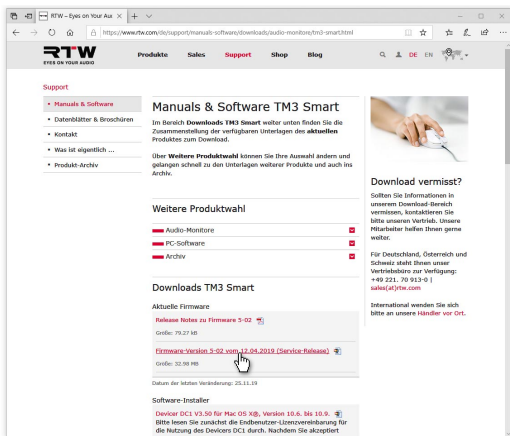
RTW – Eyes on Your Aud ×  +

https://www.rtw.com/de/support/manuals-software/downloads/audio-monitore/tm3-smart.html

RTW
EYES ON YOUR AUDIO

Produkte  Sales  Support  Shop  Blog

DE  EN

Support

Manuals & Software
Datenblätter & Broschüren
Kontakt
Was ist eigentlich ...
Produkt-Archiv

Manuals & Software TM3 Smart

Im Bereich Downloads TM3 Smart weiter unten finden Sie die Zusammenstellung der verfügbaren Unterlagen des aktuellen Produktes zum Download.

Über Weitere Produktwahl können Sie Ihre Auswahl ändern und gelangen schnell zu den Unterlagen weiterer Produkte und auch ins Archiv.

Weitere Produktwahl

Audio-Monitore
PC-Software
Archiv

Downloads TM3 Smart

Aktuelle Firmware

Release Notes zu Firmware 5-02
Größe: 79.27 kB

Firmware-Version 5-02 vom 12.04.2019 (Service-Release)
Größe: 32.98 MB

Datum der letzten Veränderung: 25.11.19

Software-Installer

Devicer DC1 V3.50 für Mac OS X®, Version 10.6. bis 10.9.
Bitte lesen Sie zunächst die Endbenutzer-Lizenzvereinbarung für die Nutzung des Devicers DC1 durch. Nachdem Sie akzeptiert

Download vermisst?

Sollten Sie Informationen in unserem Download-Bereich vermissen, kontaktieren Sie bitte unseren Vertrieb. Unsere Mitarbeiter helfen Ihnen gerne weiter.

Für Deutschland, Österreich und Schweiz steht Ihnen unser Vertriebsbüro zur Verfügung:
+49 221. 70 913-0 |
sales(at)rtw.com

International wenden Sie sich bitte an unsere Händler vor Ort.